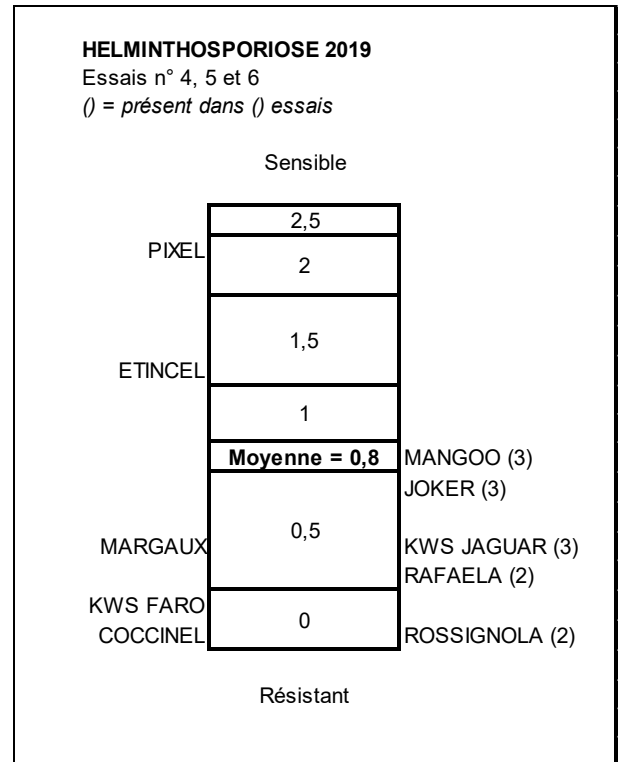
**HELMINTHOSPORIOSE 2019**
Essais n° 4, 5 et 6
*() = présent dans () essais*

Sensible

2,5

PIXEL
2

1,5
ETINCEL

1

**Moyenne = 0,8** MANGOO (3)
JOKER (3)

MARGAUX 0,5 KWS JAGUAR (3)
RAFAELA (2)

KWS FARO
COCCINEL 0 ROSSIGNOLA (2)

Résistant